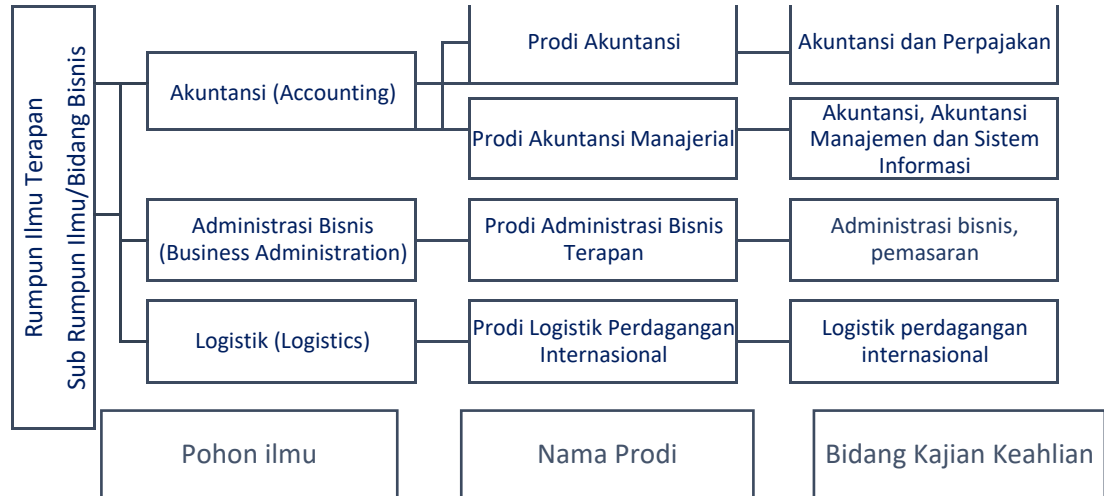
Rumpun Ilmu Terapan
Sub Rumpun Ilmu/Bidang Bisnis

Akuntansi (Accounting)

Prodi Akuntansi

Akuntansi dan Perpajakan

Prodi Akuntansi Manajerial

Akuntansi, Akuntansi Manajemen dan Sistem Informasi

Administrasi Bisnis (Business Administration)

Prodi Administrasi Bisnis Terapan

Administrasi bisnis, pemasaran

Logistik (Logistics)

Prodi Logistik Perdagangan Internasional

Logistik perdagangan internasional

Pohon ilmu

Nama Prodi

Bidang Kajian Keahlian